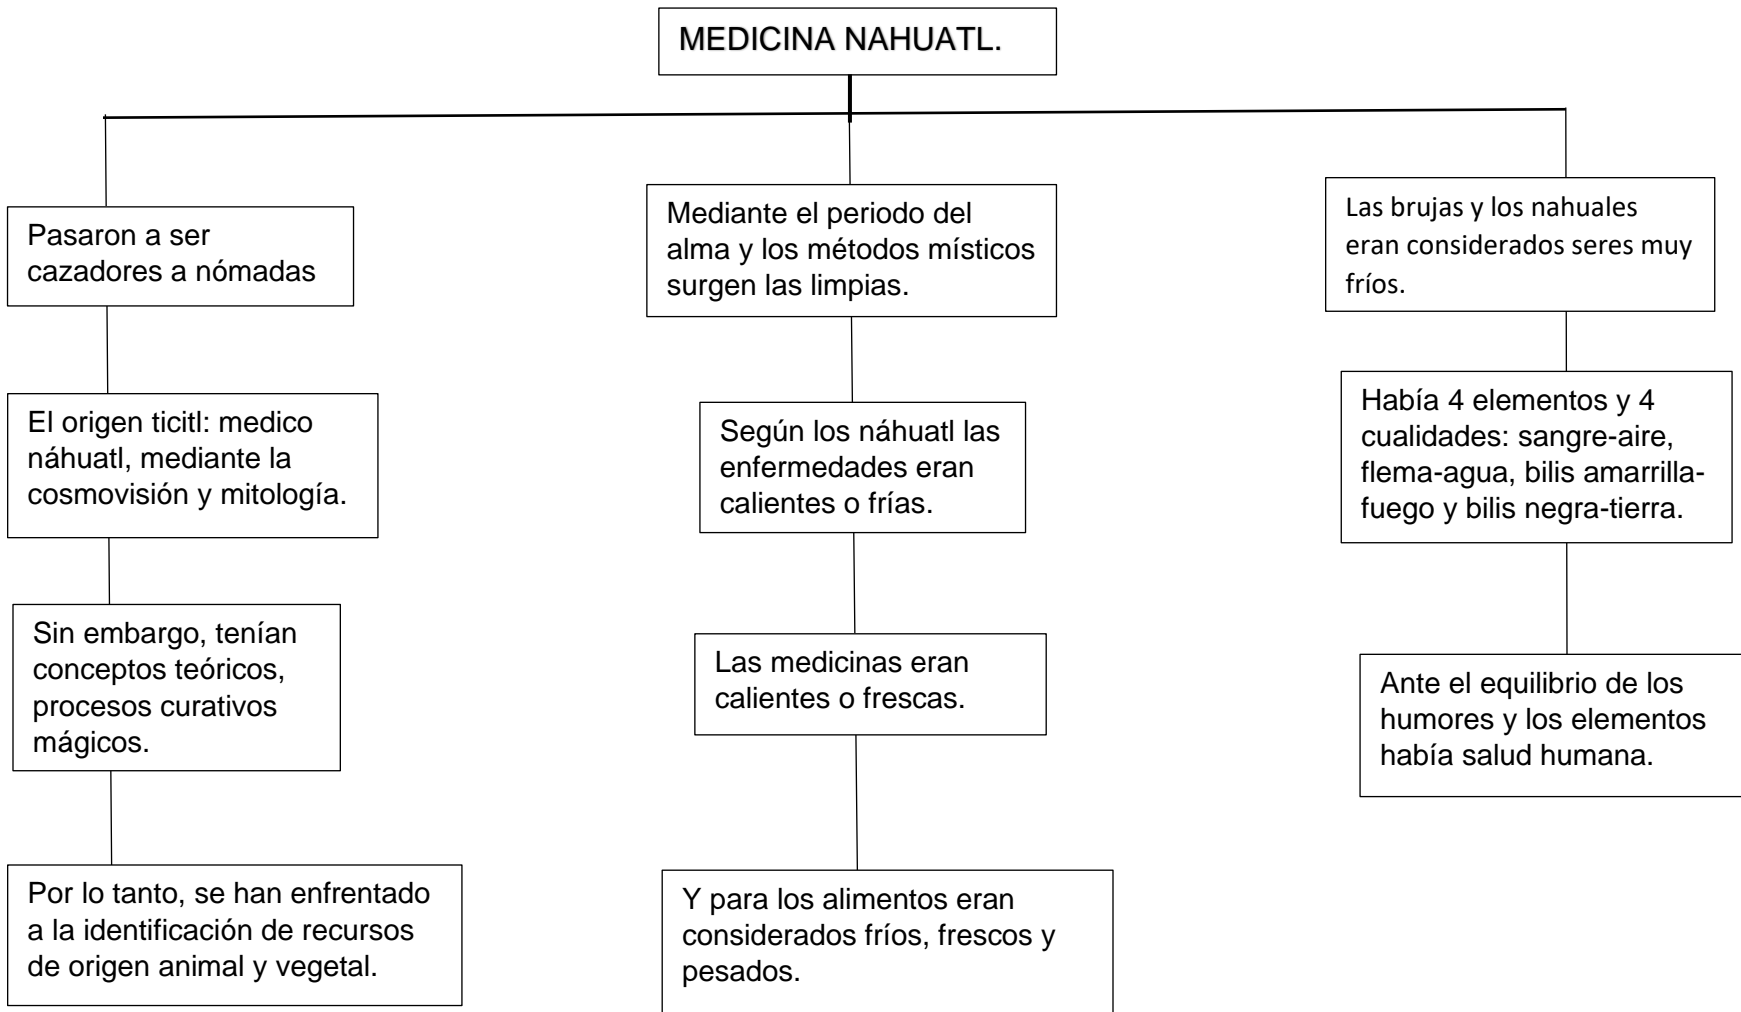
MEDICINA NAHUATL.

Pasaron a ser cazadores a nómadas

El origen ticitl: medico náhuatl, mediante la cosmovisión y mitología.

Sin embargo, tenían conceptos teóricos, procesos curativos mágicos.

Por lo tanto, se han enfrentado a la identificación de recursos de origen animal y vegetal.

Mediante el periodo del alma y los métodos místicos surgen las limpias.

Según los náhuatl las enfermedades eran calientes o frías.

Las medicinas eran calientes o frescas.

Y para los alimentos eran considerados fríos, frescos y pesados.

Las brujas y los nahuales eran considerados seres muy fríos.

Había 4 elementos y 4 cualidades: sangre-aire, flema-agua, bilis amarrilla-fuego y bilis negra-tierra.

Ante el equilibrio de los humores y los elementos había salud humana.